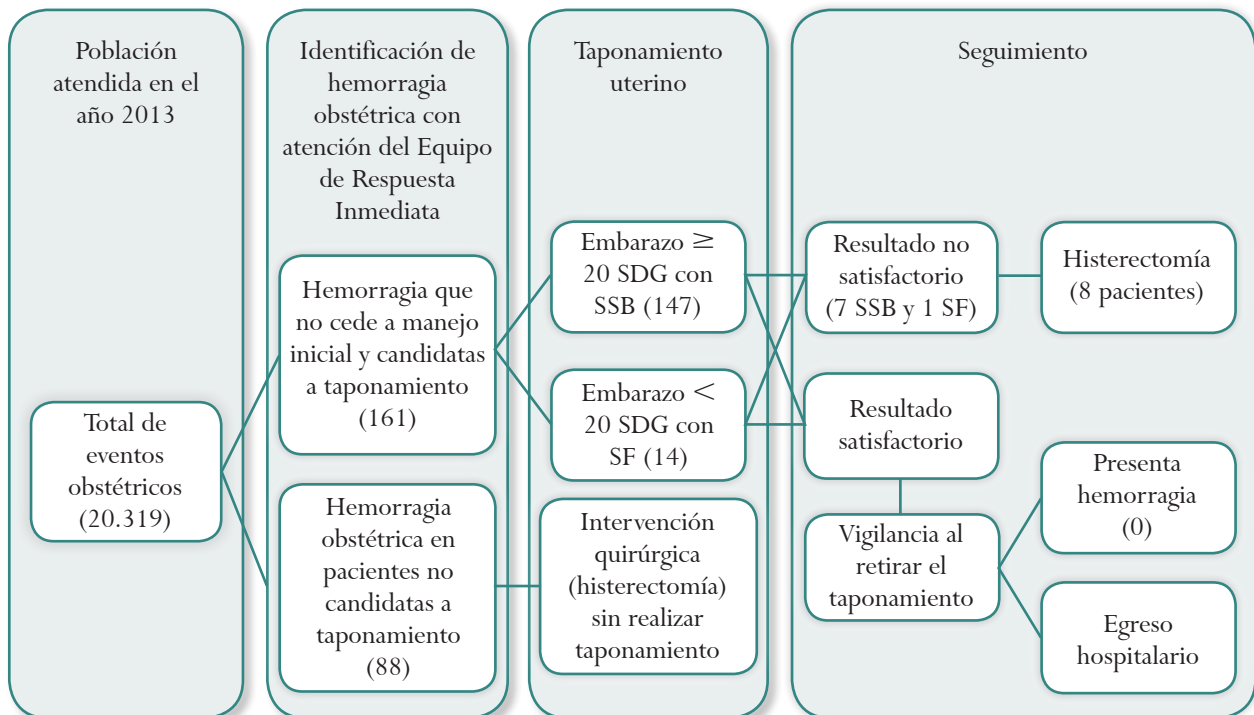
Población atendida en el año 2013

Total de eventos obstétricos (20.319)

Identificación de hemorragia obstétrica con atención del Equipo de Respuesta Inmediata

Hemorragia que no cede a manejo inicial y candidatas a taponamiento (161)

Hemorragia obstétrica en pacientes no candidatas a taponamiento (88)

Taponamiento uterino

Embarazo $\geq$ 20 SDG con SSB (147)

Embarazo $<$ 20 SDG con SF (14)

Intervención quirúrgica (histerectomía) sin realizar taponamiento

Seguimiento

Resultado no satisfactorio (7 SSB y 1 SF)

Histerectomía (8 pacientes)

Resultado satisfactorio

Vigilancia al retirar el taponamiento

Presenta hemorragia (0)

Egreso hospitalario